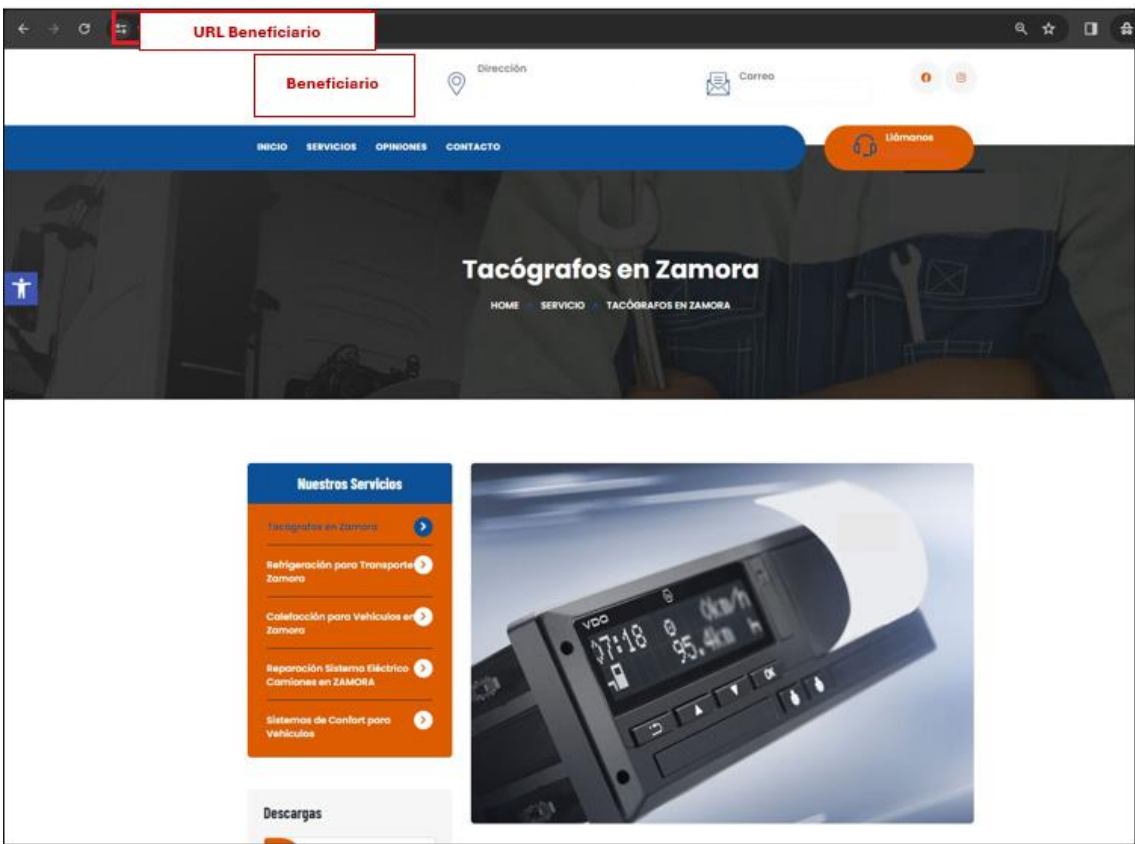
URL Beneficiario

Beneficiario

Dirección

Correo

INICIO SERVICIOS OPINIONES CONTACTO

Llámanos

Tacógrafos en Zamora

HOME SERVICIO TACÓGRAFOS EN ZAMORA

Nuestros Servicios

Tacógrafos en Zamora

Refrigeración para Transporte Zamora

Calefacción para Vehículos en Zamora

Reparación Sistema Eléctrico Camiones en ZAMORA

Sistemas de Confort para Vehículos

Descargas

VDO

07:18

0km/h

95.4km h

OK